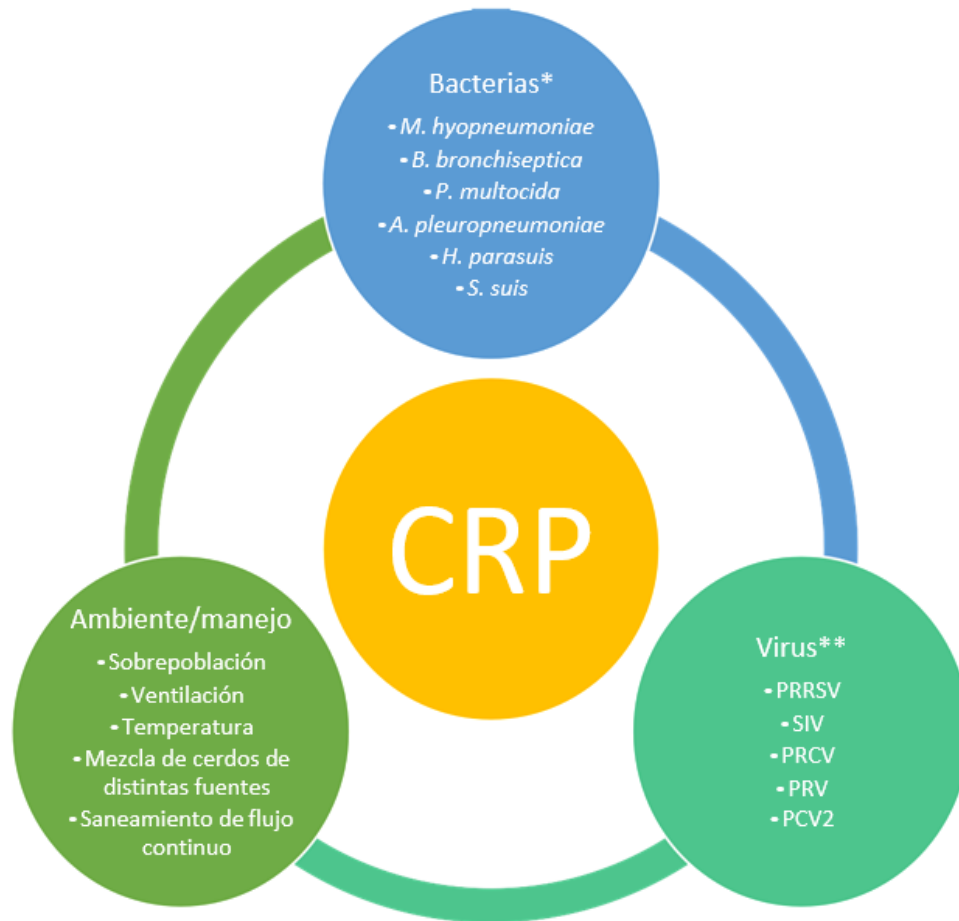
Bacterias*
• M. hyopneumoniae
• B. bronchiseptica
• P. multocida
• A. pleuropneumoniae
• H. parasuis
• S. suis

CRP

Ambiente/manejo
• Sobrepoblación
• Ventilación
• Temperatura
• Mezcla de cerdos de distintas fuentes
• Saneamiento de flujo continuo

Virus**
• PRRSV
• SIV
• PRCV
• PRV
• PCV2